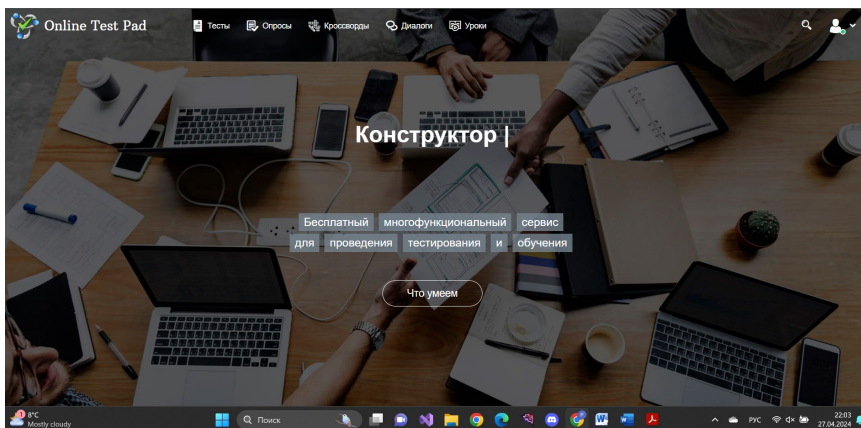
Online Test Pad

Тесты Опросы Кроссворды Диалоги Уроки

Конструктор |

Бесплатный многофункциональный сервис для проведения тестирования и обучения

Что умеем

8°C
Mostly cloudy

Поиск

РУС

22:03
27.04.2024